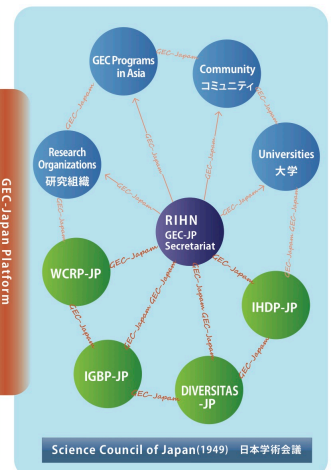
GEC-Japan Platform

GEC Programs in Asia

Community
コミュニティ

Research Organizations
研究組織

Universities
大学

RIHN
GEC-JP Secretariat

WCRP-JP

IHDP-JP

IGBP-JP

DIVERSITAS -JP

GEC-Japan GEC-Japan GEC-Japan GEC-Japan GEC-Japan GEC-Japan GEC-Japan GEC-Japan GEC-Japan GEC-Japan GEC-Japan GEC-Japan GEC-Japan GEC-Japan GEC-Japan GEC-Japan GEC-Japan GEC-Japan

Science Council of Japan(1949) 日本学術会議